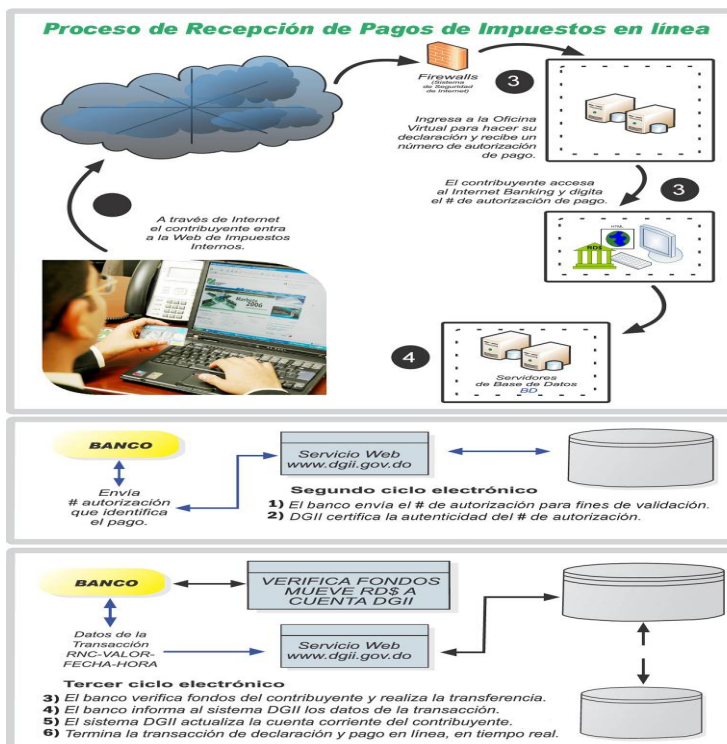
Proceso de Recepción de Pagos de Impuestos en línea

Firewalls
(Sistema de Seguridad de Internet)

3

Ingresa a la Oficina Virtual para hacer su declaración y recibe un número de autorización de pago.

El contribuyente accesa al Internet Banking y digita el # de autorización de pago.

3

A través de Internet el contribuyente entra a la Web de Impuestos Internos.

RD$

4

Servidores de Base de Datos
BD

BANCO

Envía # autorización que identifica el pago.

Servicio Web
www.dgii.gov.do

Segundo ciclo electrónico
1) El banco envía el # de autorización para fines de validación.
2) DGII certifica la autenticidad del # de autorización.

BANCO

VERIFICA FONDOS
MUEVE RD$ A
CUENTA DGII

Datos de la Transacción
RNC-VALOR-FECHA-HORA

Servicio Web
www.dgii.gov.do

Tercer ciclo electrónico
3) El banco verifica fondos del contribuyente y realiza la transferencia.
4) El banco informa al sistema DGII los datos de la transacción.
5) El sistema DGII actualiza la cuenta corriente del contribuyente.
6) Termina la transacción de declaración y pago en línea, en tiempo real.